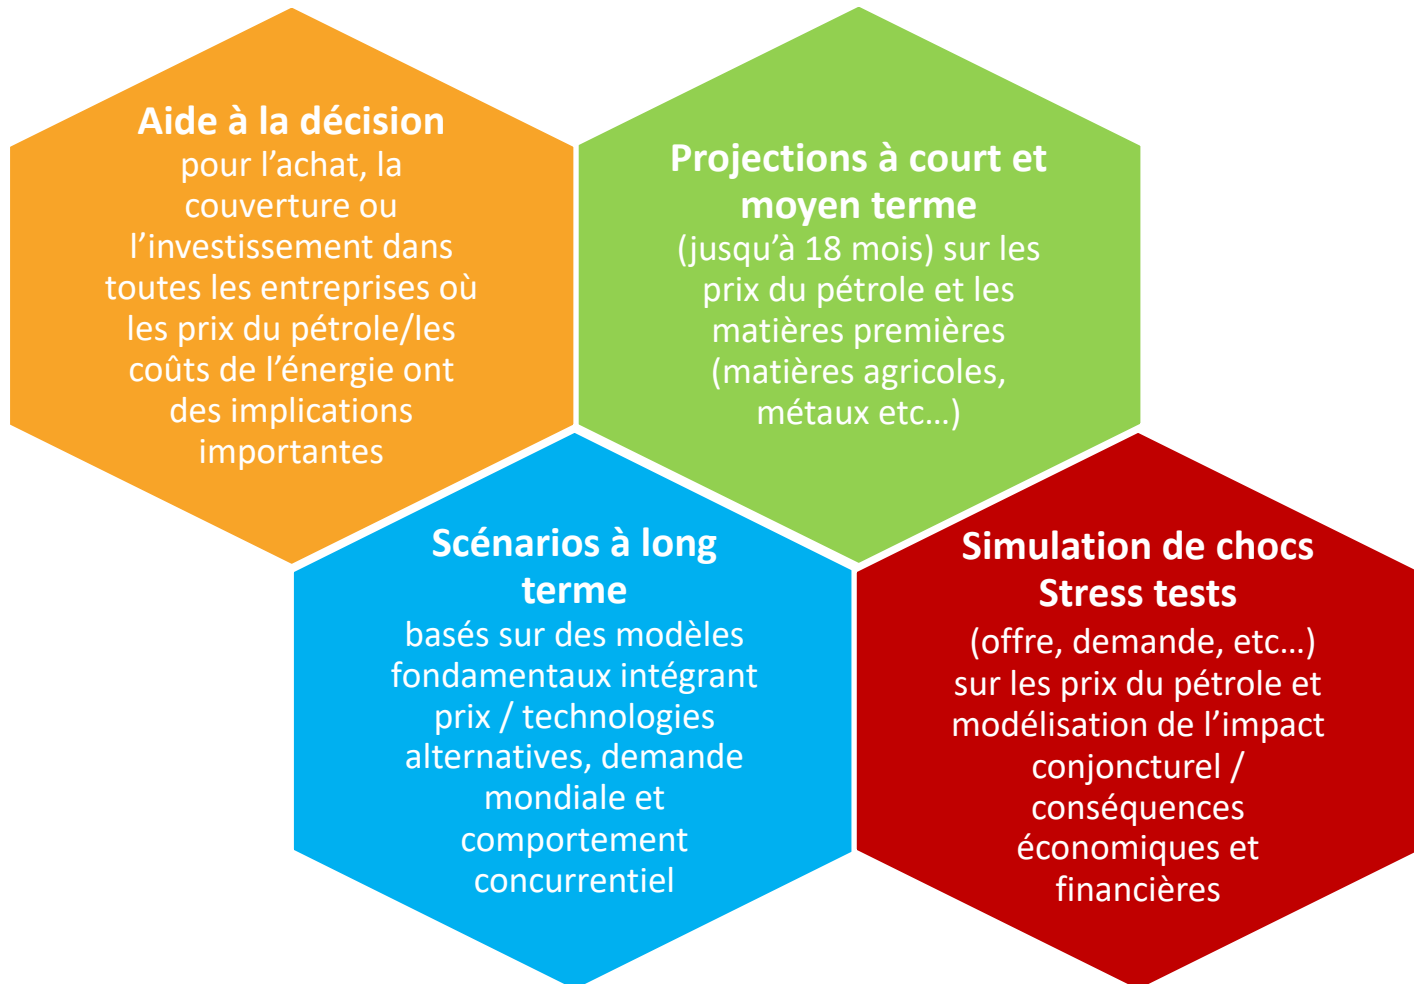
Aide à la décision
pour l’achat, la couverture ou l’investissement dans toutes les entreprises où les prix du pétrole/les coûts de l’énergie ont des implications importantes

Projections à court et moyen terme
(jusqu’à 18 mois) sur les prix du pétrole et les matières premières (matières agricoles, métaux etc…)

Scénarios à long terme
basés sur des modèles fondamentaux intégrant prix / technologies alternatives, demande mondiale et comportement concurrentiel

Simulation de chocs
Stress tests
(offre, demande, etc…) sur les prix du pétrole et modélisation de l’impact conjoncturel / conséquences économiques et financières